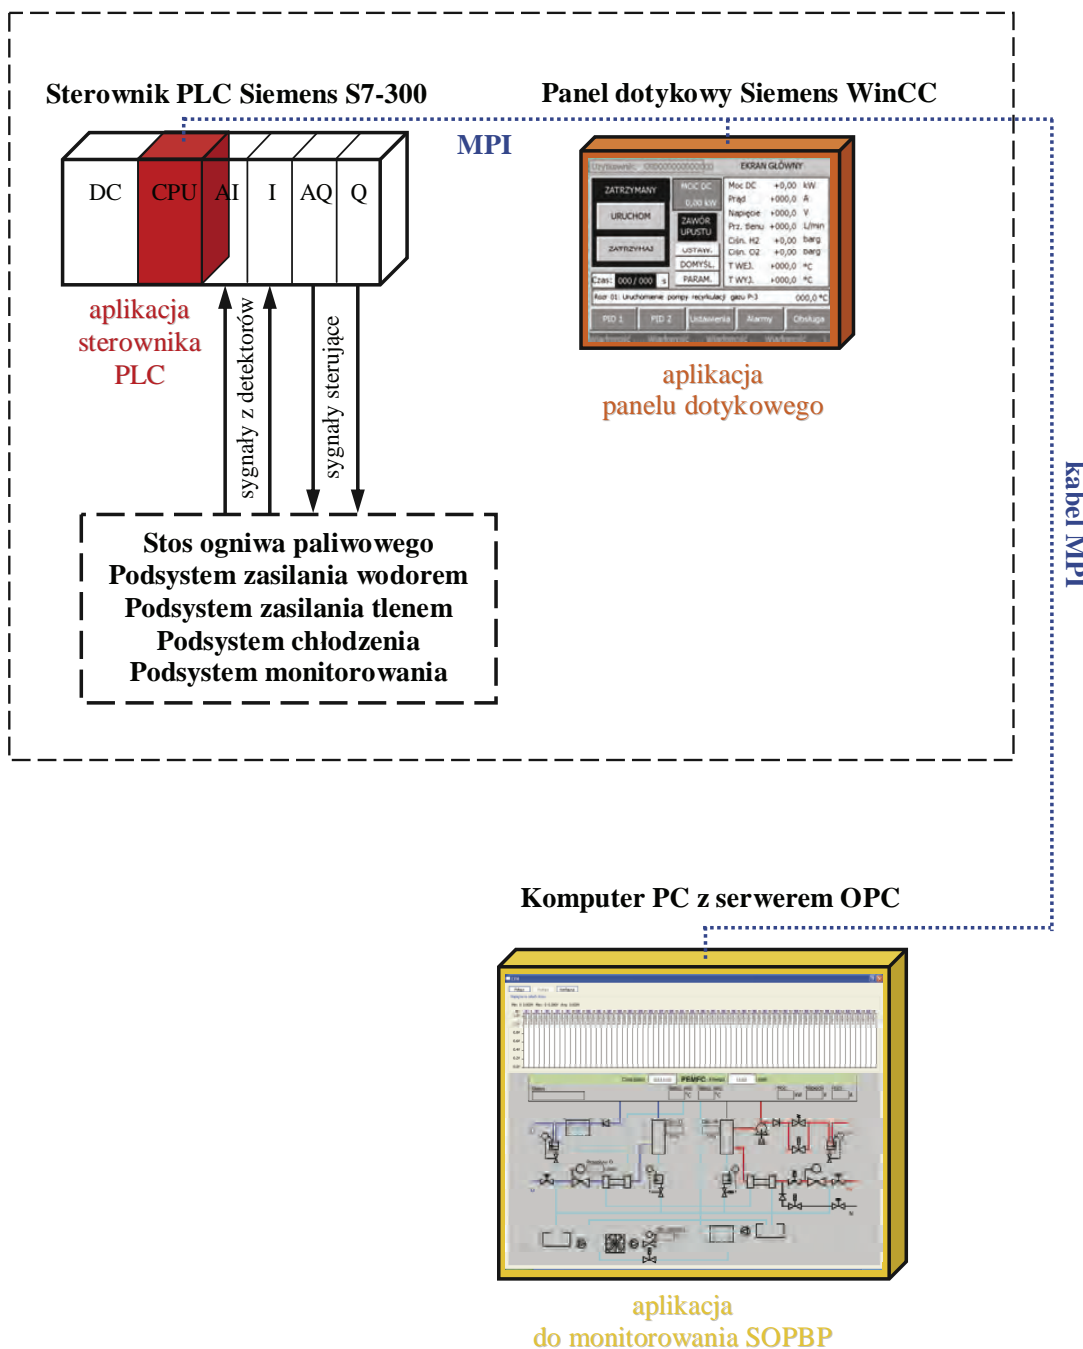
Sterownik PLC Siemens S7-300

Panel dotykowy Siemens WinCC

MPI

DC CPU AI I AQ Q

aplikacja sterownika PLC

sygnały z detektorów

sygnały sterujące

Użytkownik: 1000000000000 EKRAN GŁÓWNY

ZATRZYMANY

URUCHOM

ZATRZYMAJ

MOC DC 0,00 kW

ZAWÓR UPUSTU

USTAW.

DOMYŚL.

PARAM.

Moc DC +0,00 kW
Prąd +000,0 A
Napięcie +000,0 V
Prz. tlenu +000,0 L/min
Ciśn. H2 +0,00 barg
Ciśn. O2 +0,00 barg
T WEJ. +000,0 °C
T WYJ. +000,0 °C

Czas: 000 / 000 s

Rozr 01: Uruchomienie pompy recyrkulacji gazu P-3 000,0 °C

PID 1 PID 2 Ustawienia Alarmy Obsługa

aplikacja panelu dotykowego

kabel MPI

Stos ogniwa paliwowego
Podsystem zasilania wodorem
Podsystem zasilania tlenem
Podsystem chłodzenia
Podsystem monitorowania

Komputer PC z serwerem OPC

PEMFC

aplikacja do monitorowania SOPBP